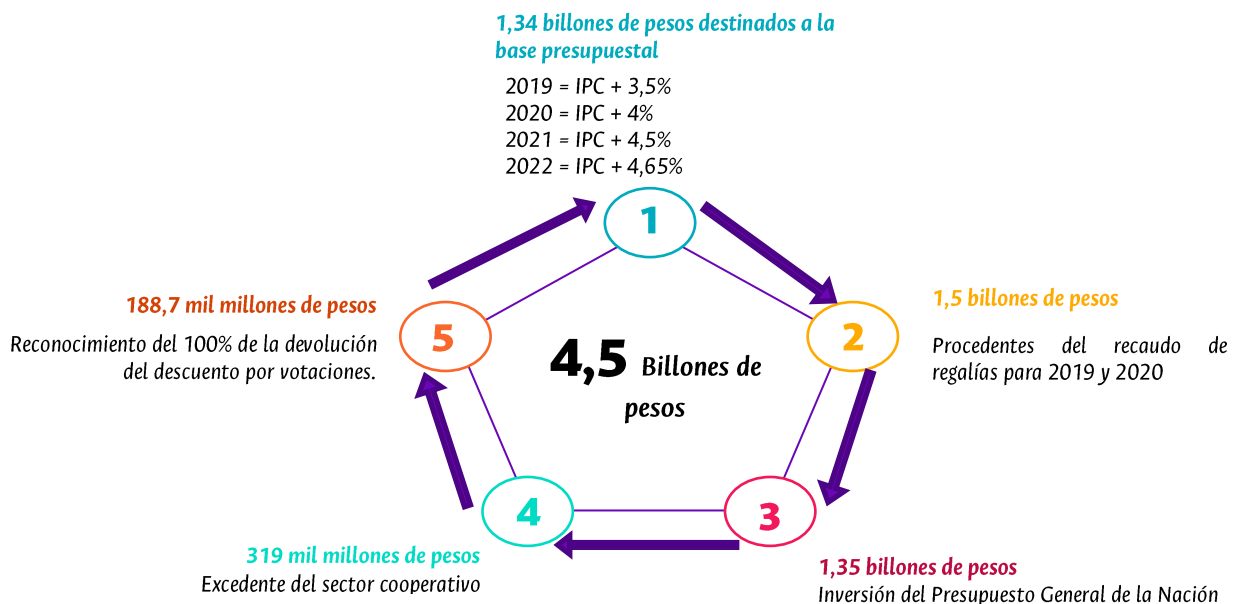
1,34 billones de pesos destinados a la base presupuestal

2019 = IPC + 3,5%
2020 = IPC + 4%
2021 = IPC + 4,5%
2022 = IPC + 4,65%

1

188,7 mil millones de pesos

Reconocimiento del 100% de la devolución del descuento por votaciones.

5

4,5 Billones de pesos

1,5 billones de pesos

Procedentes del recaudo de regalías para 2019 y 2020

2

4

3

319 mil millones de pesos
Excedente del sector cooperativo

1,35 billones de pesos
Inversión del Presupuesto General de la Nación